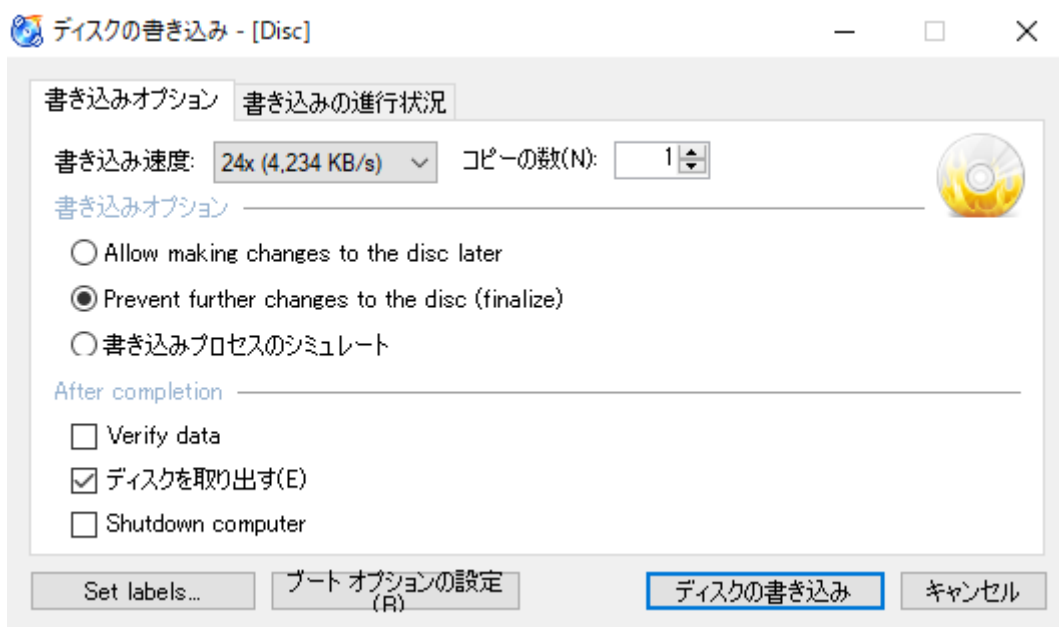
ディスクの書き込み - [Disc]

書き込みオプション | 書き込みの進行状況

書き込み速度: 24x (4,234 KB/s) コピーの数(N): 1

書き込みオプション

Allow making changes to the disc later

Prevent further changes to the disc (finalize)

書き込みプロセスのシミュレート

After completion

Verify data

ディスクを取り出す(E)

Shutdown computer

Set labels...

ブート オプションの設定(B)

ディスクの書き込み

キャンセル